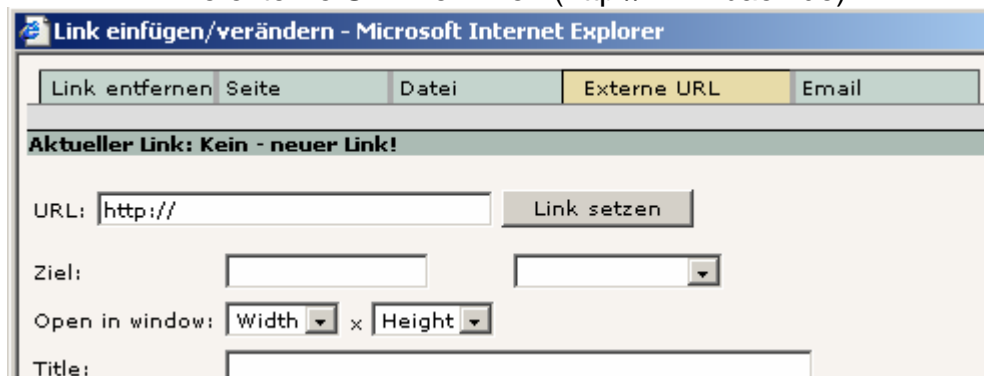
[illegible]

Link einfügen/verändern - Microsoft Internet Explorer

Link entfernen | Seite | Datei | Externe URL | Email

Aktueller Link: Kein - neuer Link!

URL: http://

Link setzen

Ziel:

Open in window: Width x Height

Title: